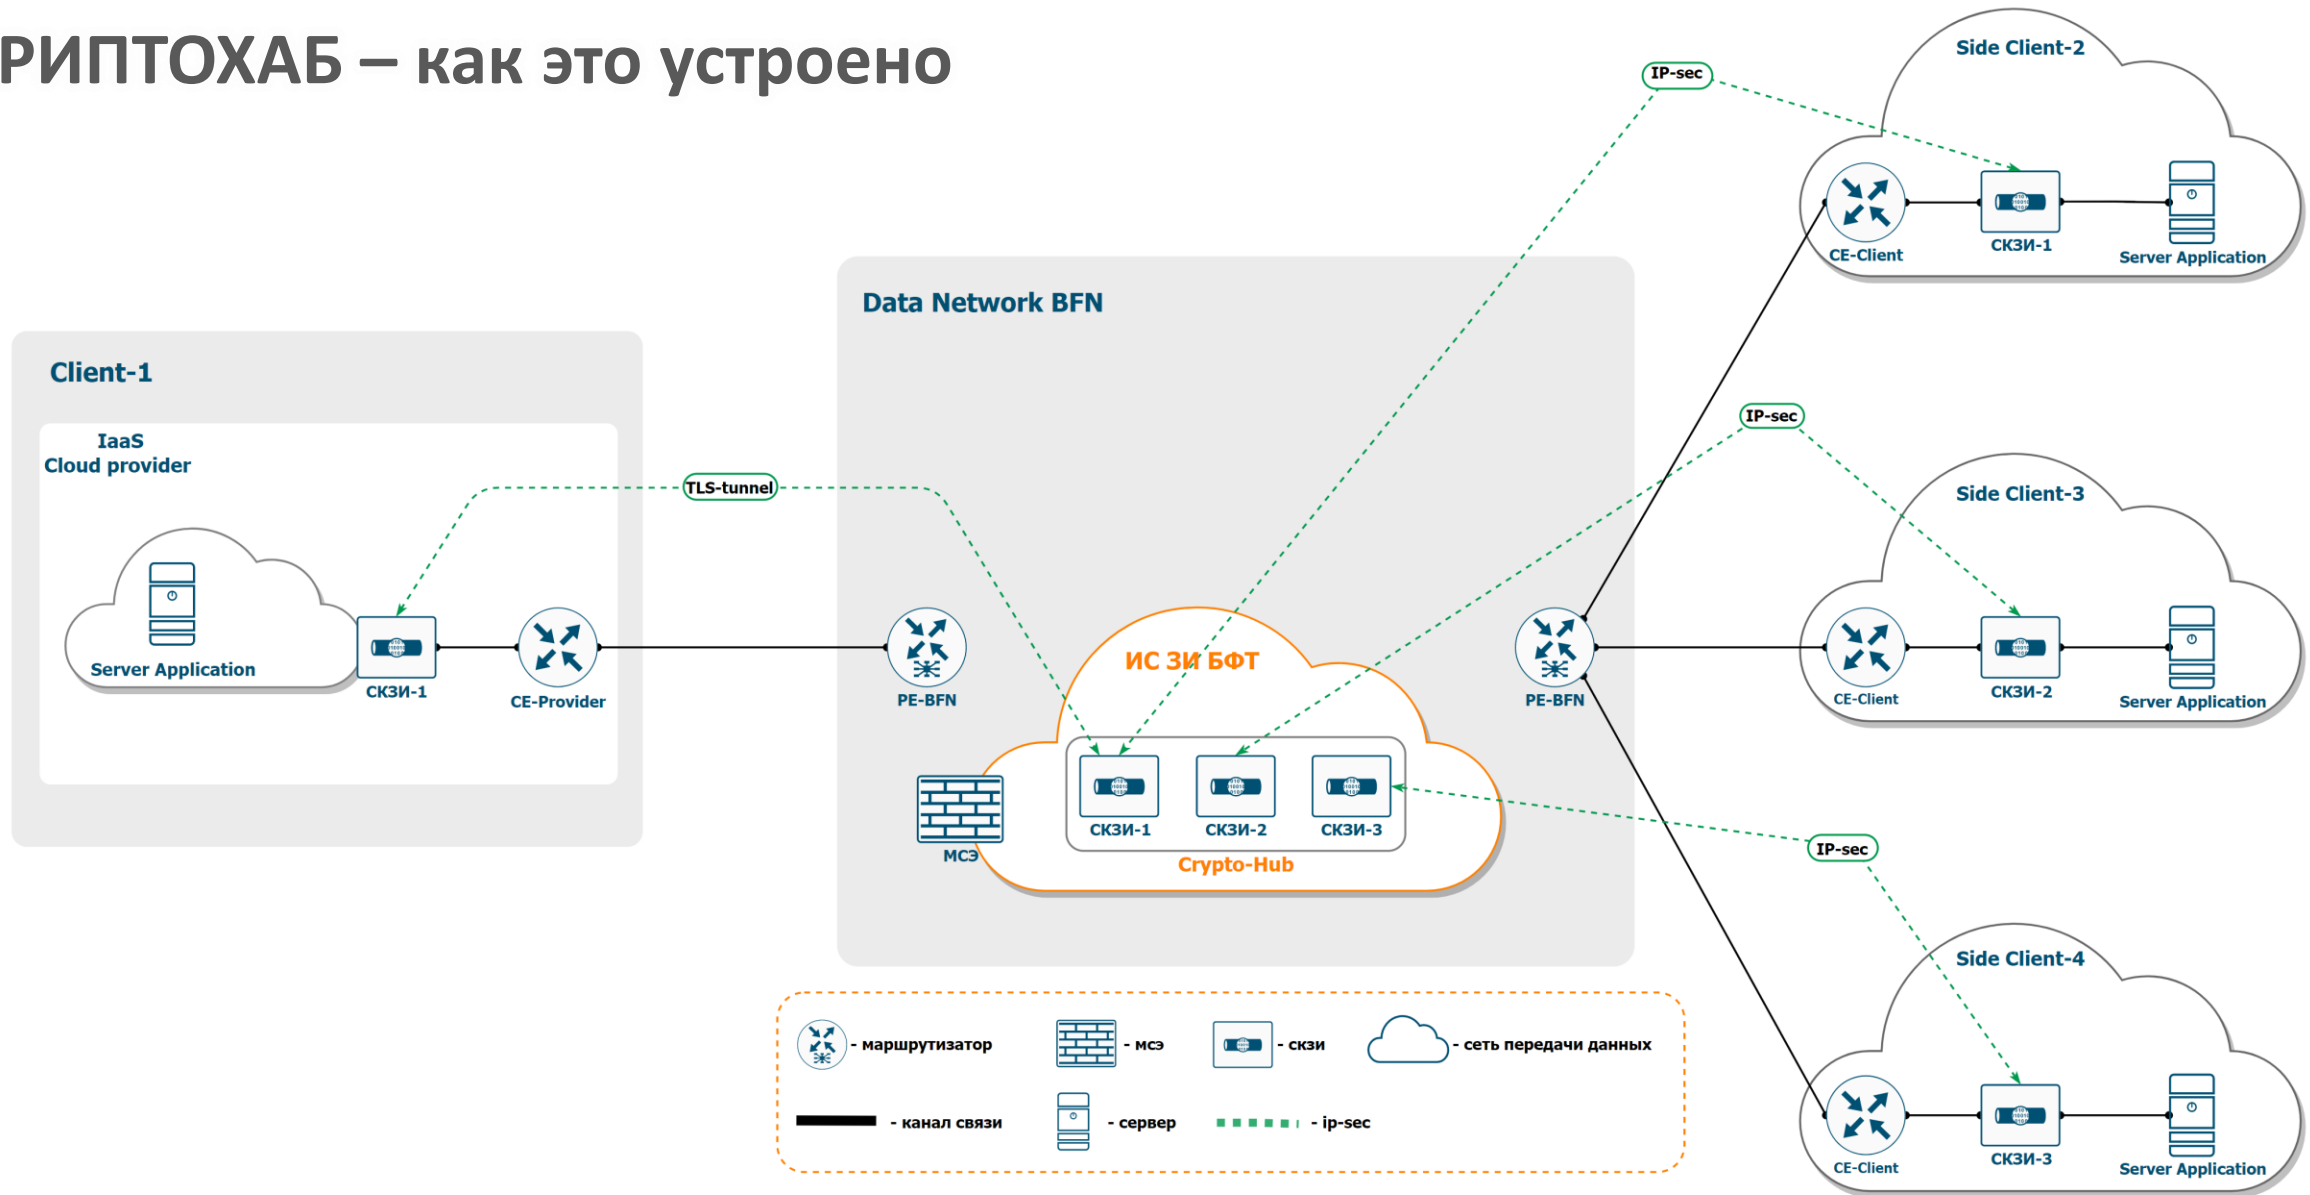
РИПТОХАБ – как это устроено

IP-sec

Side Client-2

CE-Client

СКЗИ-1

Server Application

Data Network BFN

Client-1

IaaS
Cloud provider

TLS-tunnel

IP-sec

Side Client-3

Server Application

СКЗИ-1

CE-Provider

PE-BFN

ИС ЗИ БФТ

PE-BFN

CE-Client

СКЗИ-2

Server Application

МСЭ

СКЗИ-1

СКЗИ-2

СКЗИ-3

Crypto-Hub

IP-sec

Side Client-4

CE-Client

СКЗИ-3

Server Application

- маршрутизатор

- мсэ

- скзи

- сеть передачи данных

- канал связи

- сервер

- ip-sec